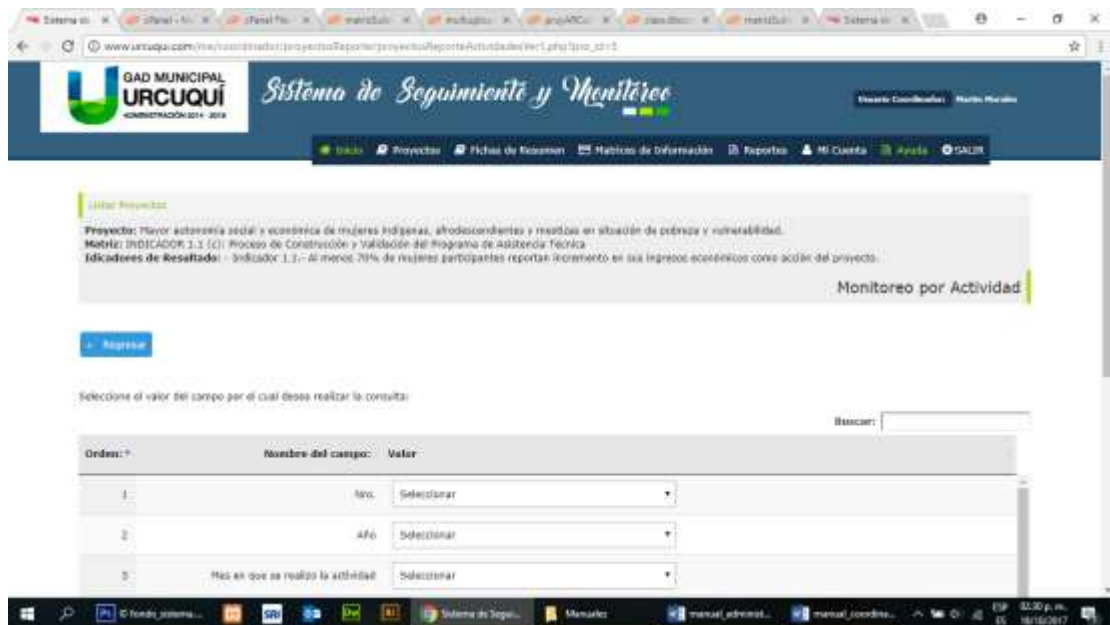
GAD MUNICIPAL
URCUQUÍ
ADMINISTRACIÓN 2014 - 2019

Sistema de Seguimiento y Monitoreo

Usuario Coordinador: Martin Morales

Inicio Proyectos Fichas de Resumen Matrices de Información Reportes Mi Cuenta Ayuda SALIR

Listar Proyectos

Proyecto: Mayor autonomía social y económica de mujeres indígenas, afrodescendientes y mestizas en situación de pobreza y vulnerabilidad.
Matriz: INDICADOR 1.1 (C): Proceso de Construcción y Validación del Programa de Asistencia Técnica
Idicadores de Resultado: - Indicador 1.1.- Al menos 70% de mujeres participantes reportan incremento en sus ingresos económicos como acción del proyecto.

Monitoreo por Actividad

← Regresar

Seleccione el valor del campo por el cual desea realizar la consulta:

Buscar:

| Orden: | Nombre del campo: | Valor |
|---|---|---|
| 1 | Nro. | Seleccionar |
| 2 | Año | Seleccionar |
| 3 | Mes en que se realizo la actividad | Seleccionar |